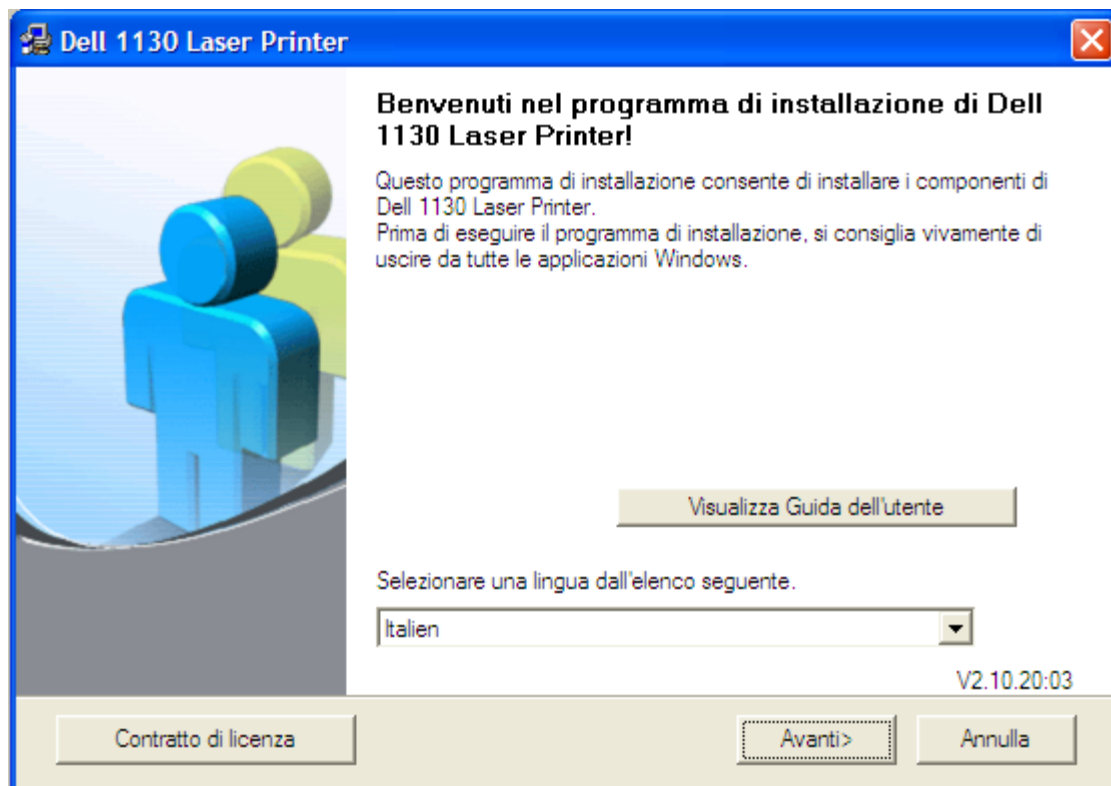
Dell 1130 Laser Printer

Benvenuti nel programma di installazione di Dell 1130 Laser Printer!

Questo programma di installazione consente di installare i componenti di Dell 1130 Laser Printer.
Prima di eseguire il programma di installazione, si consiglia vivamente di uscire da tutte le applicazioni Windows.

Visualizza Guida dell'utente

Selezionare una lingua dall'elenco seguente.

Italien

V2.10.20:03

Contratto di licenza

Avanti>

Annulla